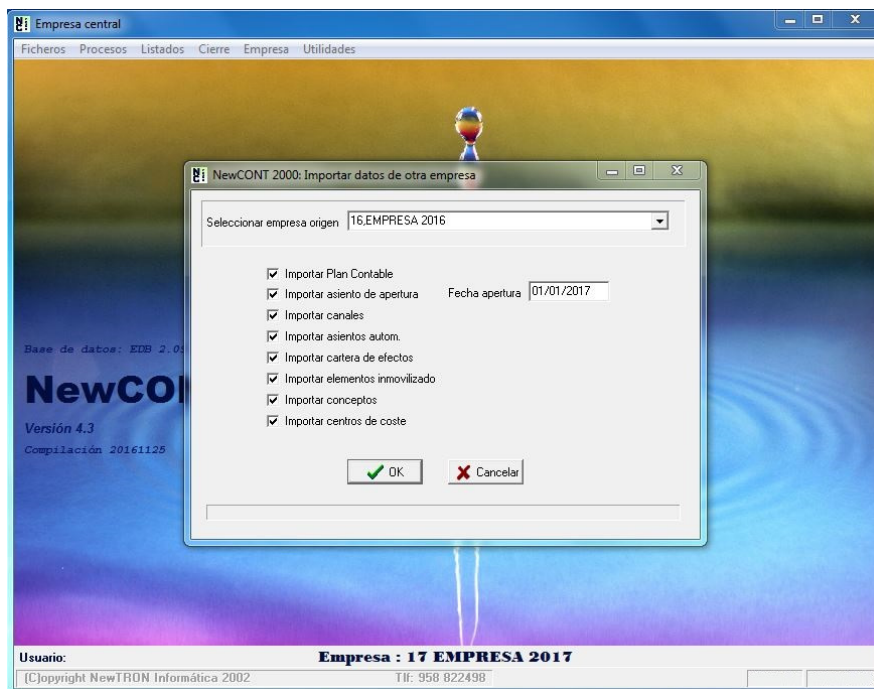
Empresa central

Ficheros Procesos Listados Cierre Empresa Utilidades

NewCONT 2000: Importar datos de otra empresa

Seleccionar empresa origen 16,EMPRESA 2016

Importar Plan Contable
Importar asiento de apertura
Fecha apertura 01/01/2017
Importar canales
Importar asientos autom.
Importar cartera de efectos
Importar elementos inmovilizado
Importar conceptos
Importar centros de coste

OK
Cancelar

Base de datos: EDB 2.0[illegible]

NewCO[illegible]

Versión 4.3

Compilación 20161125

Usuario:

Empresa : 17 EMPRESA 2017

[C]opyright NewTRON Informática 2002

Tlf: 958 822498